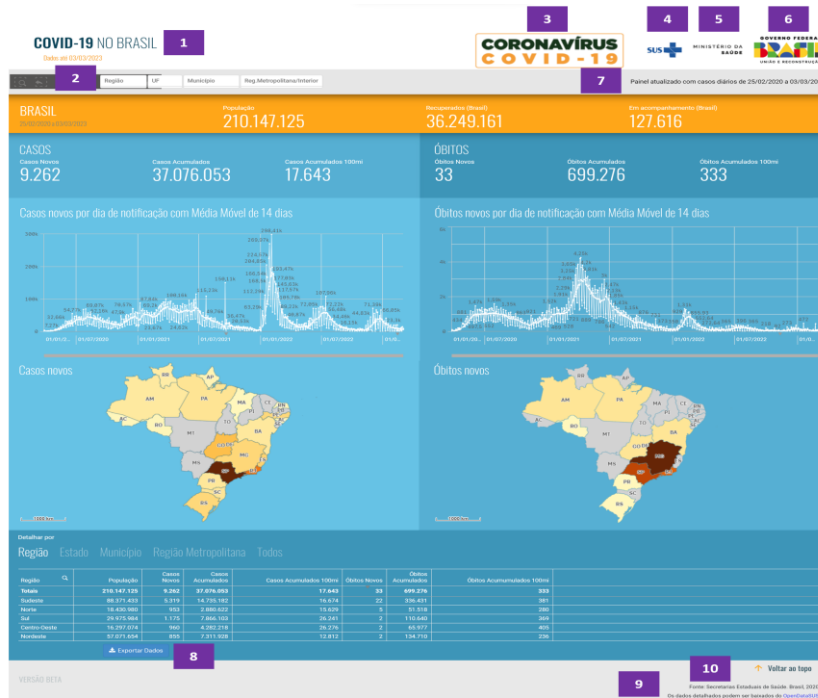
COVID-19 NO BRASIL 1

Dados até 03/03/2023

3 CORONAVÍRUS COVID-19

4 SUS

5 MINISTÉRIO DA SAÚDE

6 GOVERNO FEDERAL BRASIL UNIÃO E RECONSTRUÇÃO

2 Região UF Município Reg.Metropolitana/Interior

7 Painel atualizado com casos diários de 25/02/2020 a 03/03/20

BRASIL
25/02/2020 a 03/03/2023

População
210.147.125

Recuperados (Brasil)
36.249.161

Em acompanhamento (Brasil)
127.616

CASOS
Casos Novos
9.262
Casos Acumulados
37.076.053
Casos Acumulados 100mi
17.643

ÓBITOS
Óbitos Novos
33
Óbitos Acumulados
699.276
Óbitos Acumulados 100mi
333

Casos novos por dia de notificação com Média Móvel de 14 dias

Óbitos novos por dia de notificação com Média Móvel de 14 dias

01/01/2020 01/07/2020 01/01/2021 01/07/2021

01/01/2020 01/07/2020 01/01/2021 01/07/2021

Casos novos

Óbitos novos

RR AP AM PA MA CE RN PB PE AL SE PI AC RO TO BA MT DF GO MG ES MS SP RJ PR SC RS

Detalhar por
Região Estado Município Região Metropolitana Todos

| Região | População | Casos Novos | Casos Acumulados | Casos Acumulados 100mi | Óbitos Novos | Óbitos Acumulados | Óbitos Acumulados 100mi |
|---|---|---|---|---|---|---|---|
| Totais | 210.147.125 | 9.262 | 37.076.053 | 17.643 | 33 | 699.276 | 333 |
| Sudeste | 88.371.433 | 5.319 | 14.735.182 | 16.674 | 22 | 336.431 | 381 |
| Norte | 18.430.980 | 953 | 2.880.622 | 15.629 | 5 | 51.318 | 280 |
| Sul | 29.975.984 | 1.175 | 7.866.103 | 26.241 | 2 | 110.640 | 369 |
| Centro-Oeste | 16.297.074 | 960 | 4.282.218 | 26.276 | 2 | 65.977 | 405 |
| Nordeste | 57.071.654 | 855 | 7.311.928 | 12.812 | 2 | 134.710 | 236 |

Exportar Dados 8

VERSÃO BETA

10 Voltar ao topo

9 Fonte: Secretarias Estaduais de Saúde. Brasil, 2020
Os dados detalhados podem ser baixados do OpenDataSUS